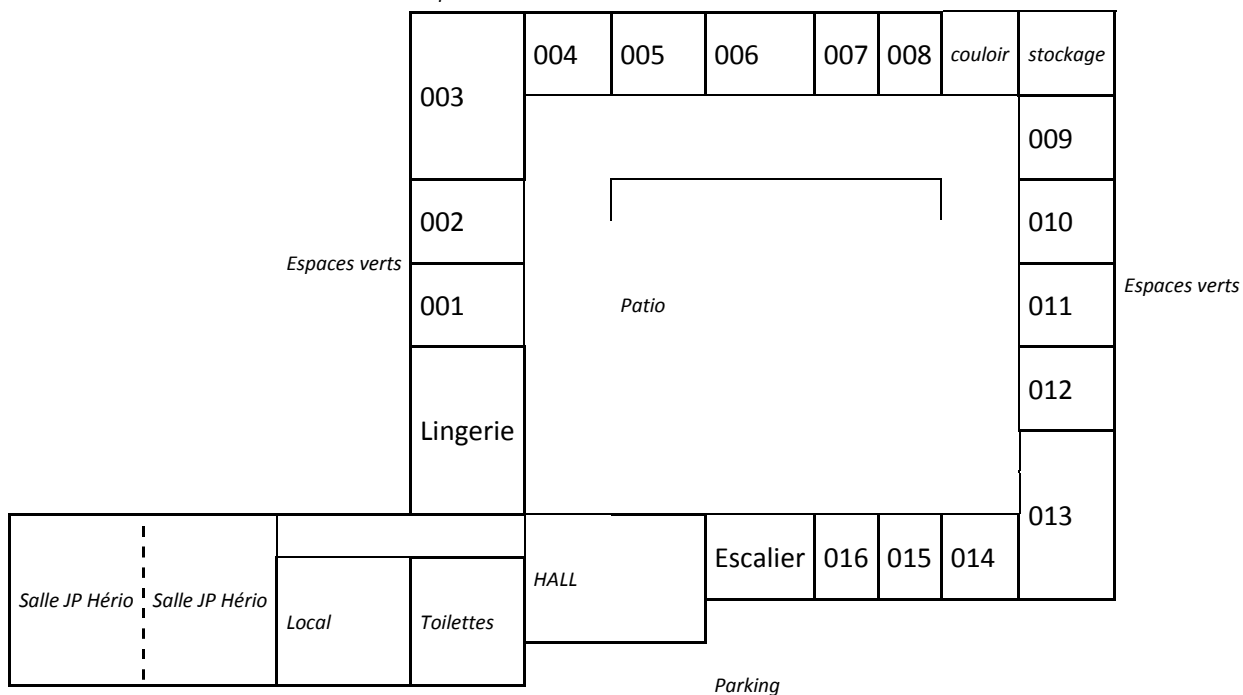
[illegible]

003

004

005

006

007

008

couloir

stockage

009

002

010

Espaces verts

001

Patio

011

Espaces verts

012

Lingerie

013

Escalier

016

015

014

HALL

Salle JP Hério

Salle JP Hério

Local

Toilettes

Parking